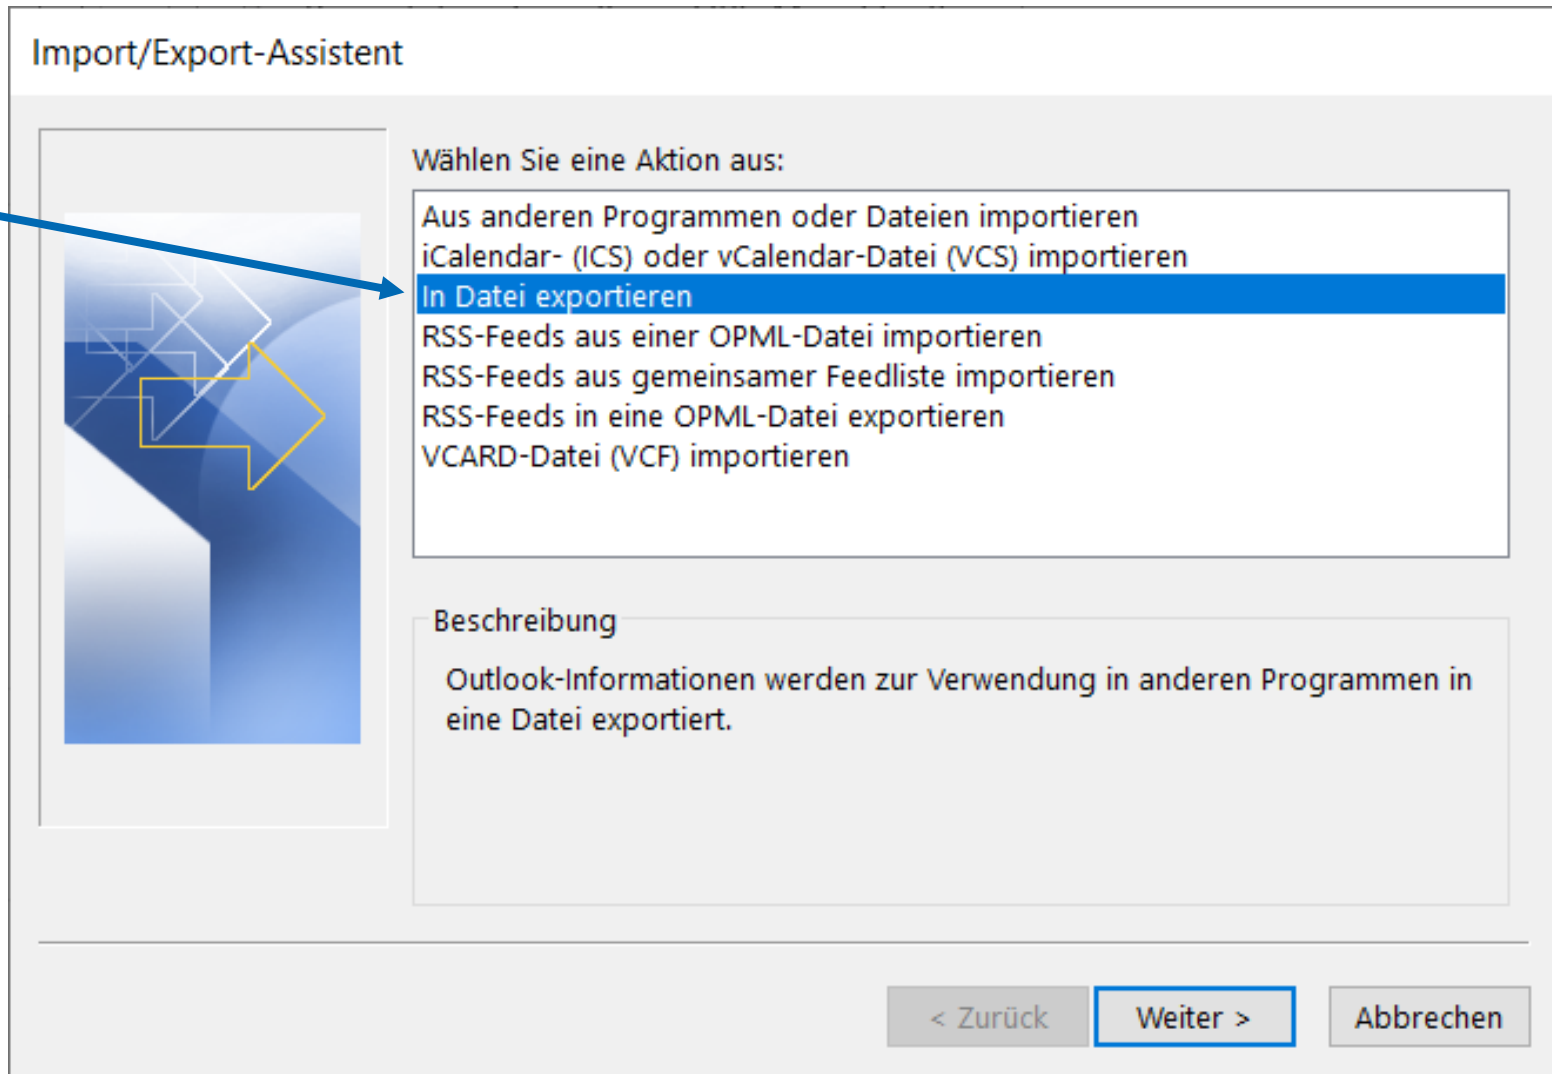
Import/Export-Assistent

Wählen Sie eine Aktion aus:

Aus anderen Programmen oder Dateien importieren
iCalendar- (ICS) oder vCalendar-Datei (VCS) importieren
In Datei exportieren
RSS-Feeds aus einer OPML-Datei importieren
RSS-Feeds aus gemeinsamer Feedliste importieren
RSS-Feeds in eine OPML-Datei exportieren
VCARD-Datei (VCF) importieren

Beschreibung

Outlook-Informationen werden zur Verwendung in anderen Programmen in eine Datei exportiert.

< Zurück
Weiter >
Abbrechen